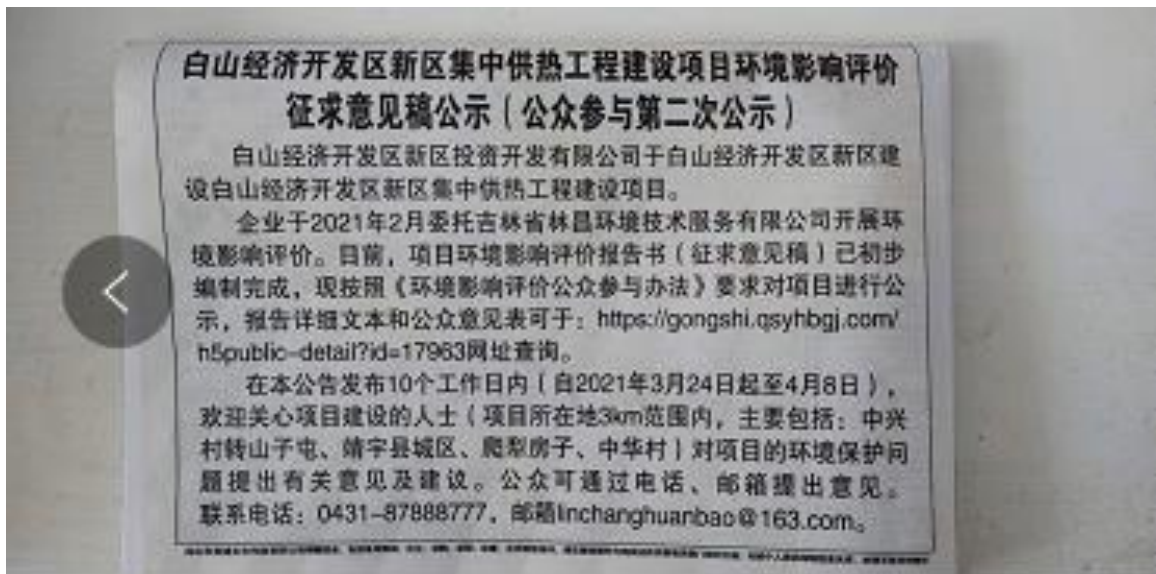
白山经济开发区新区集中供热工程建设项目环境影响评价征求意见稿公示（公众参与第二次公示）

白山经济开发区新区投资开发有限公司于白山经济开发区新区建设白山经济开发区新区集中供热工程建设项目。

企业于2021年2月委托吉林省林昌环境技术服务有限公司开展环境影响评价。目前，项目环境影响评价报告书（征求意见稿）已初步编制完成，现按照《环境影响评价公众参与办法》要求对项目进行公示，报告详细文本和公众意见表可于：https://gongshi.qsyhbgj.com/h5public-detail?id=17963网址查询。

在本公告发布10个工作日内（自2021年3月24日起至4月8日），欢迎关心项目建设的人士（项目所在地3km范围内，主要包括：中兴村砖山子屯、靖宇县城区、爬犁房子、中华村）对项目的环境保护问题提出有关意见及建议。公众可通过电话、邮箱提出意见。联系电话：0431-87888777，邮箱linchanghuanbao@163.com。

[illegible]